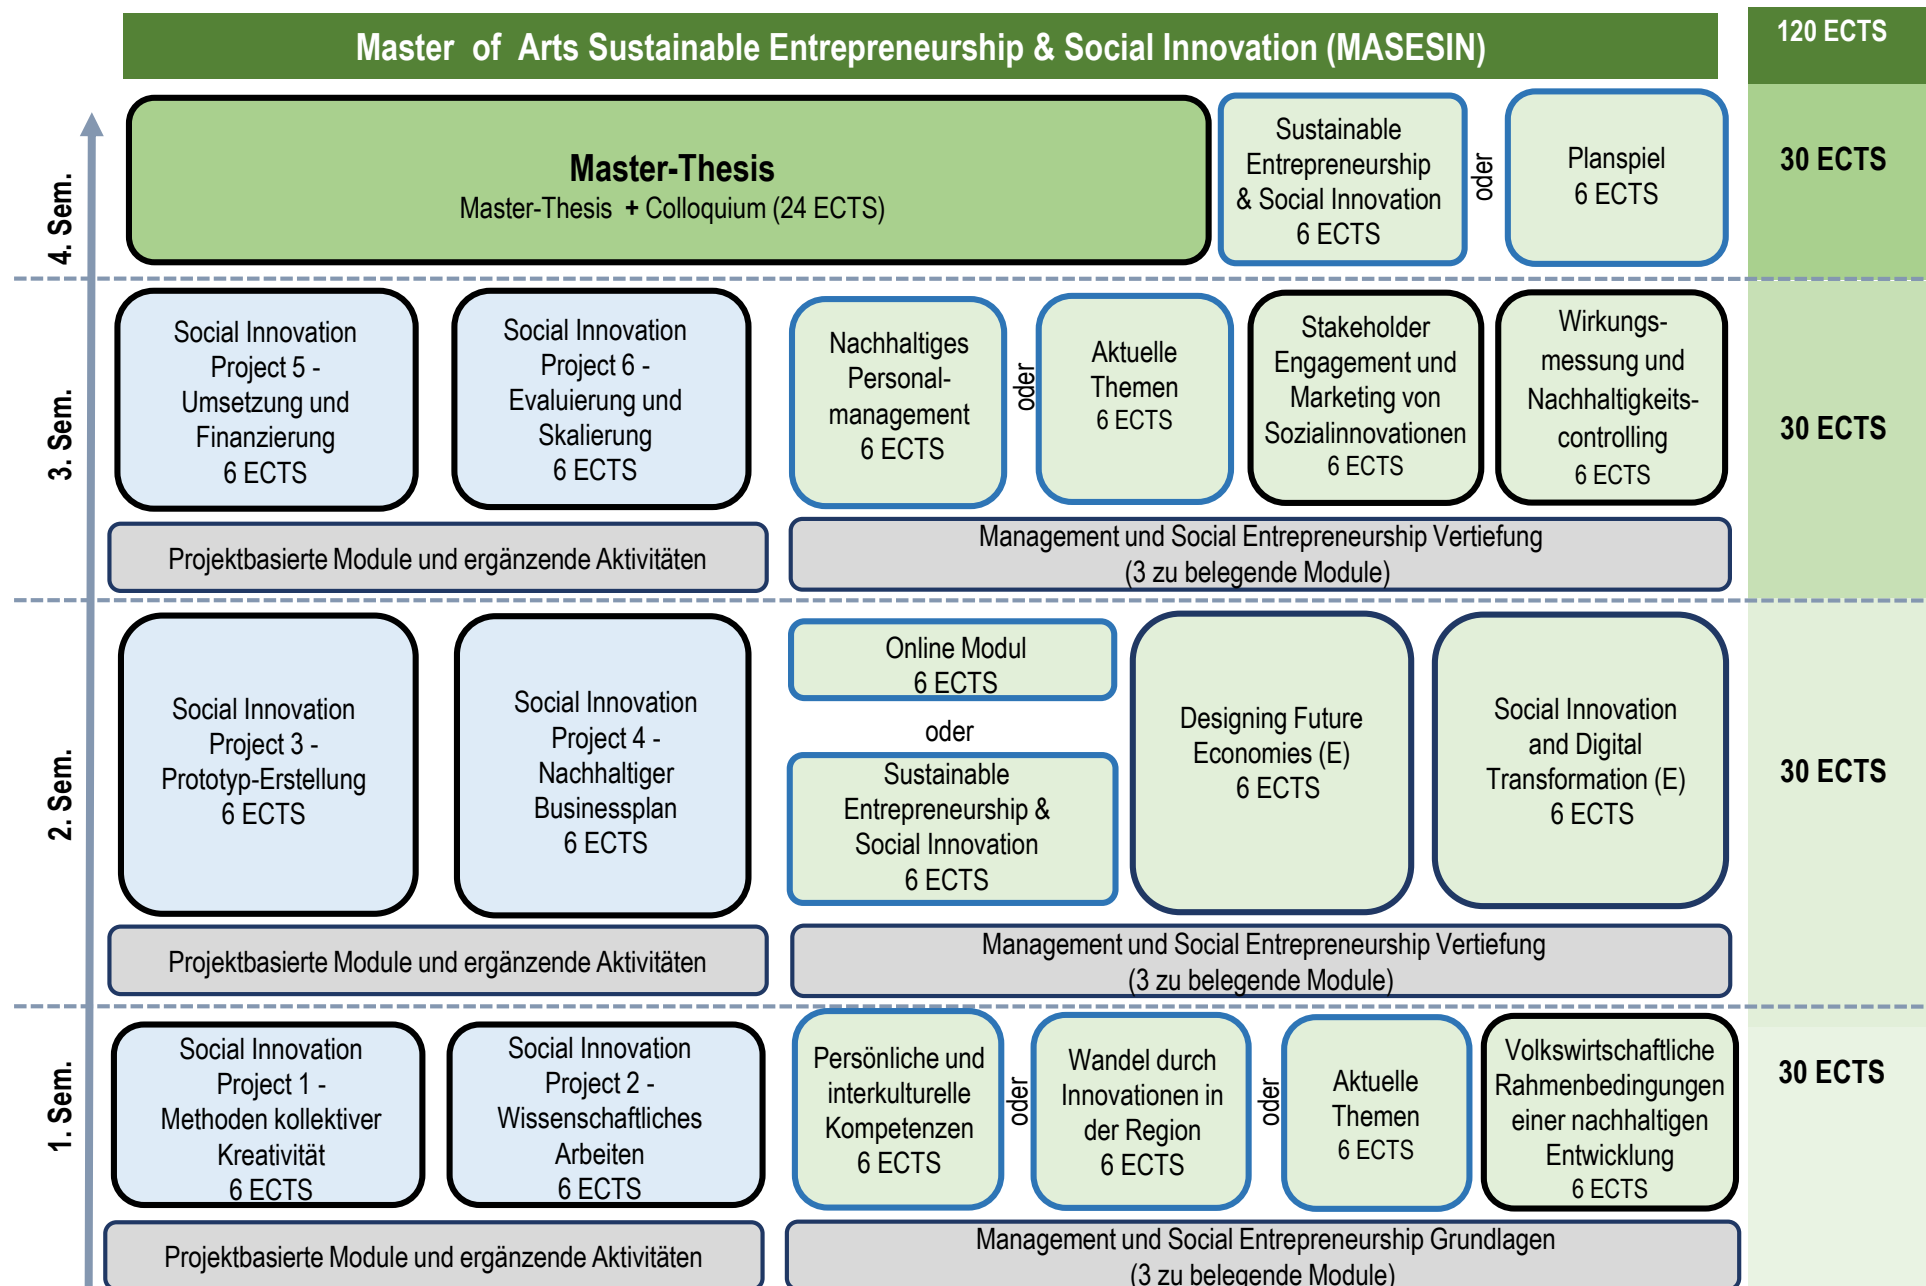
Master of Arts Sustainable Entrepreneurship & Social Innovation (MASESIN)

120 ECTS

4. Sem.

Master-Thesis
Master-Thesis + Colloquium (24 ECTS)

Sustainable Entrepreneurship & Social Innovation 6 ECTS

oder

Planspiel 6 ECTS

30 ECTS

3. Sem.

Social Innovation Project 5 - Umsetzung und Finanzierung 6 ECTS

Social Innovation Project 6 - Evaluierung und Skalierung 6 ECTS

Nachhaltiges Personal-management 6 ECTS

oder

Aktuelle Themen 6 ECTS

Stakeholder Engagement und Marketing von Sozialinnovationen 6 ECTS

Wirkungs-messung und Nachhaltigkeits-controlling 6 ECTS

30 ECTS

Projektbasierte Module und ergänzende Aktivitäten

Management und Social Entrepreneurship Vertiefung (3 zu belegende Module)

2. Sem.

Social Innovation Project 3 - Prototyp-Erstellung 6 ECTS

Social Innovation Project 4 - Nachhaltiger Businessplan 6 ECTS

Online Modul 6 ECTS

oder

Sustainable Entrepreneurship & Social Innovation 6 ECTS

Designing Future Economies (E) 6 ECTS

Social Innovation and Digital Transformation (E) 6 ECTS

30 ECTS

Projektbasierte Module und ergänzende Aktivitäten

Management und Social Entrepreneurship Vertiefung (3 zu belegende Module)

1. Sem.

Social Innovation Project 1 - Methoden kollektiver Kreativität 6 ECTS

Social Innovation Project 2 - Wissenschaftliches Arbeiten 6 ECTS

Persönliche und interkulturelle Kompetenzen 6 ECTS

oder

Wandel durch Innovationen in der Region 6 ECTS

oder

Aktuelle Themen 6 ECTS

Volkswirtschaftliche Rahmenbedingungen einer nachhaltigen Entwicklung 6 ECTS

30 ECTS

Projektbasierte Module und ergänzende Aktivitäten

Management und Social Entrepreneurship Grundlagen (3 zu belegende Module)